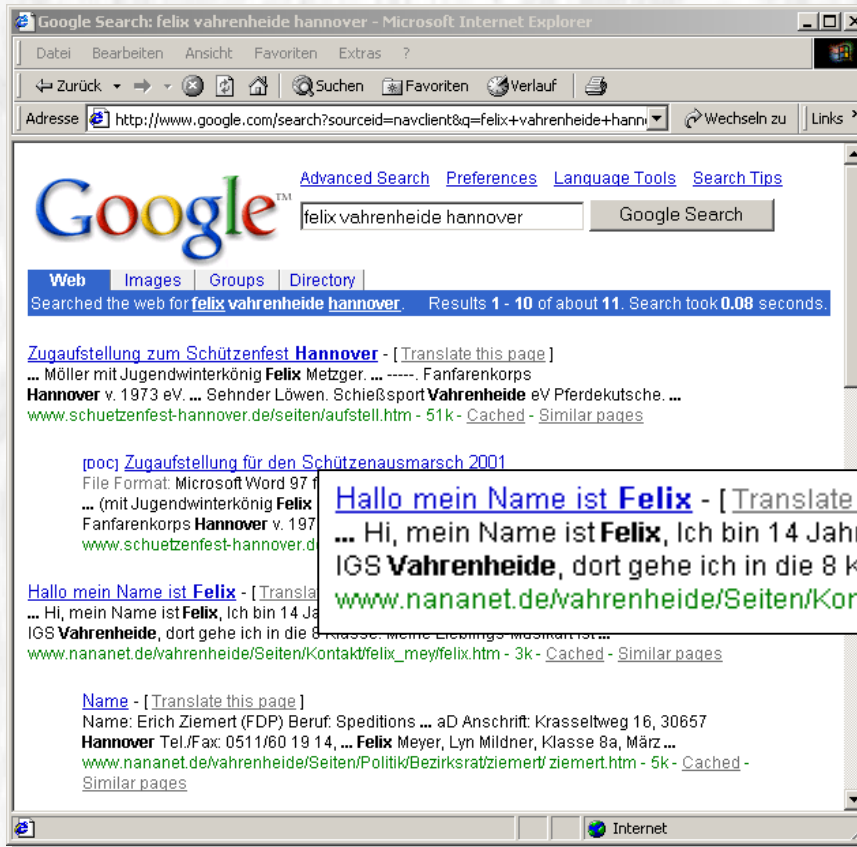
Google Search: felix vahrenheide hannover - Microsoft Internet Explorer

Datei Bearbeiten Ansicht Favoriten Extras ?

Zurück Suchen Favoriten Verlauf

Adresse http://www.google.com/search?sourceid=navclient&q=felix+vahrenheide+hann Wechseln zu Links

Google™

Advanced Search Preferences Language Tools Search Tips

felix vahrenheide hannover Google Search

Web Images Groups Directory

Searched the web for felix vahrenheide hannover. Results 1 - 10 of about 11. Search took 0.08 seconds.

Zugaufstellung zum Schützenfest Hannover - [ Translate this page ]
... Möller mit Jugendwinterkönig Felix Metzger. ... -----. Fanfarenkorps Hannover v. 1973 eV. ... Sehnder Löwen. Schießsport Vahrenheide eV Pferdekutsche. ...
www.schuetzenfest-hannover.de/seiten/aufstell.htm - 51k - Cached - Similar pages

[DOC] Zugaufstellung für den Schützenausmarsch 2001
File Format: Microsoft Word 97 f
... (mit Jugendwinterkönig Felix
Fanfarenkorps Hannover v. 197
www.schuetzenfest-hannover.d

Hallo mein Name ist Felix - [ Translate
... Hi, mein Name ist Felix, Ich bin 14 Jahr
IGS Vahrenheide, dort gehe ich in die 8 K
www.nananet.de/vahrenheide/Seiten/Kon

Hallo mein Name ist Felix - [ Translat
... Hi, mein Name ist Felix, Ich bin 14 Ja
IGS Vahrenheide, dort gehe ich in die 8 Klasse. Meine Lieblings-Musikart ist ...
www.nananet.de/vahrenheide/Seiten/Kontakt/felix_mey/felix.htm - 3k - Cached - Similar pages

Name - [ Translate this page ]
Name: Erich Ziemert (FDP) Beruf: Speditions ... aD Anschrift: Krasseltweg 16, 30657 Hannover Tel./Fax: 0511/60 19 14, ... Felix Meyer, Lyn Mildner, Klasse 8a, März ...
www.nananet.de/vahrenheide/Seiten/Politik/Bezirksrat/ziemert/ ziemert.htm - 5k - Cached - Similar pages

Internet